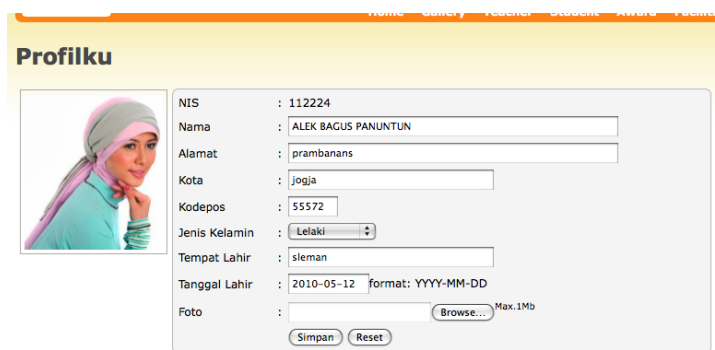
Home Gallery Teacher Student Award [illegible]

Profilku

| | | |
|---|---|---|
| NIS | : | 112224 |
| Nama | : | ALEK BAGUS PANUNTUN |
| Alamat | : | prambanans |
| Kota | : | jogja |
| Kodepos | : | 55572 |
| Jenis Kelamin | : | Lelaki |
| Tempat Lahir | : | sleman |
| Tanggal Lahir | : | 2010-05-12 format: YYYY-MM-DD |
| Foto | : | Browse... Max.1Mb |

Simpan Reset